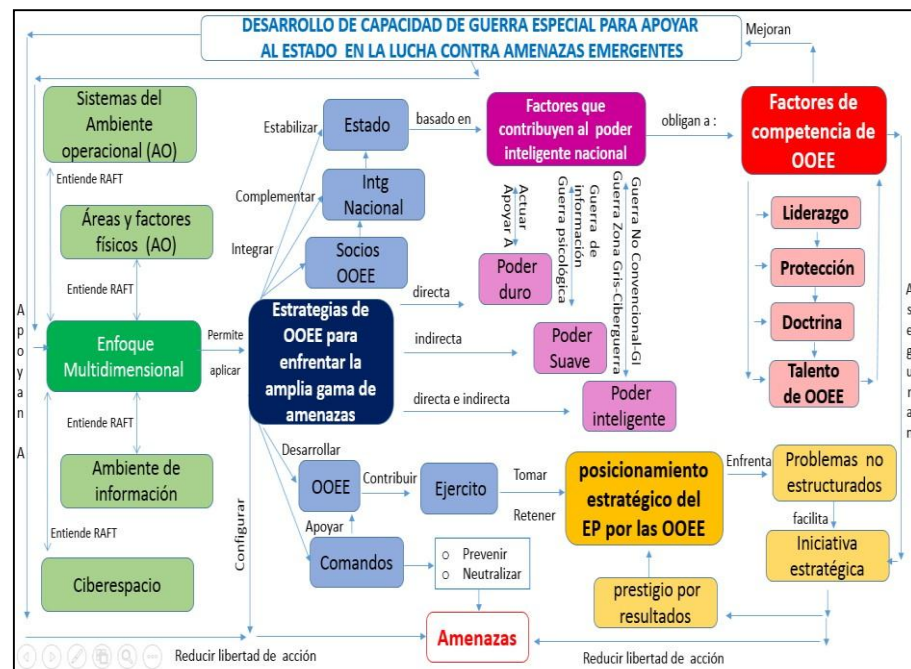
DESARROLLO DE CAPACIDAD DE GUERRA ESPECIAL PARA APOYAR AL ESTADO EN LA LUCHA CONTRA AMENAZAS EMERGENTES

Mejoran

Sistemas del Ambiente operacional (AO)

Entiende RAFT

Áreas y factores físicos (AO)

Entiende RAFT

Enfoque Multidimensional

Entiende RAFT

Ambiente de información

Entiende RAFT

Ciberespacio

A p o y a n A

Estabilizar

Estado

basado en

Factores que contribuyen al poder inteligente nacional

obligan a :

Factores de competencia de OOEE

Complementar

Intg Nacional

Integrar

Socios OOEE

Actuar Apoyar A

Guerra de información Guerra psicológica

Guerra No Convencional-GI Guerra Zona Gris-Ciberguerra

Poder duro

Permite aplicar

Estrategias de OOEE para enfrentar la amplia gama de amenazas

directa

indirecta

Poder Suave

directa e indirecta

Poder inteligente

Liderazgo

Protección

Doctrina

Talento de OOEE

A s e g u r a n

Desarrollar

OOEE

Contribuir

Ejercito

Tomar

Retener

posicionamiento estratégico del EP por las OOEE

Enfrenta

Problemas no estructurados

facilita

Iniciativa estratégica

Apoyar

Comandos

Prevenir

Neutralizar

prestigio por resultados

Configurar

Amenazas

Reducir libertad de acción

Reducir libertad de acción